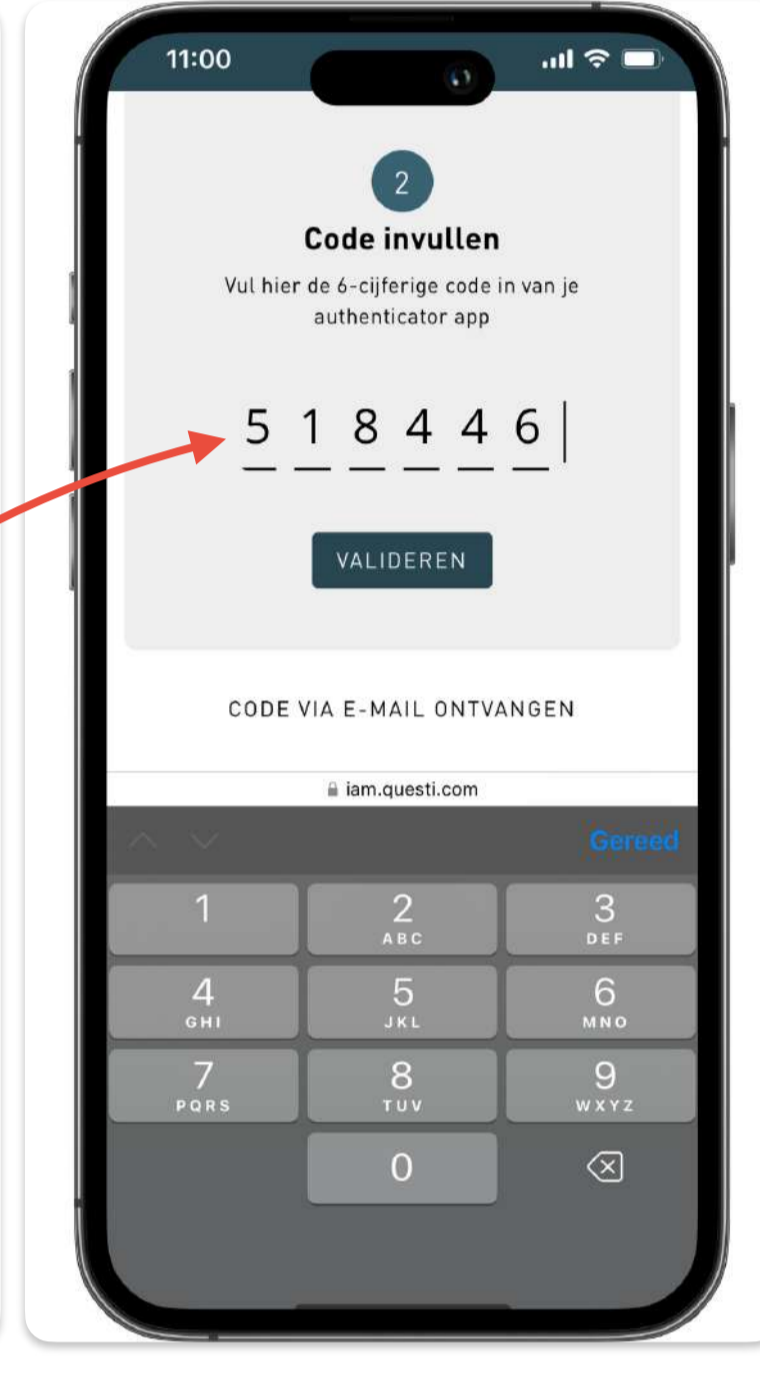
11:00

2

Code invullen

Vul hier de 6-cijferige code in van je authenticator app

5 1 8 4 4 6

VALIDEREN

CODE VIA E-MAIL ONTVANGEN

iam.questi.com

Gereed

1
2 ABC
3 DEF
4 GHI
5 JKL
6 MNO
7 PQRS
8 TUV
9 WXYZ
0